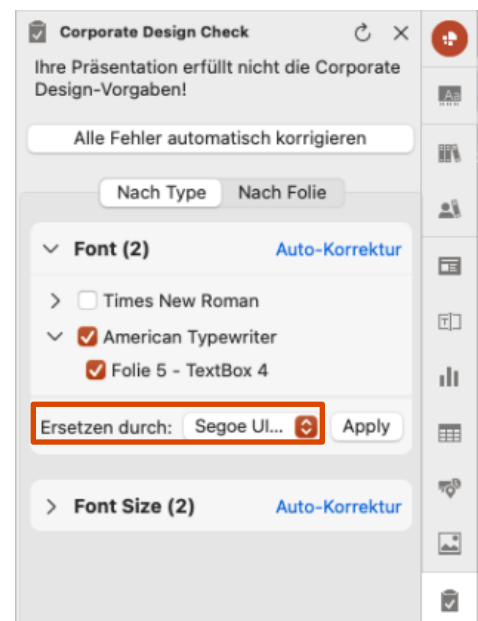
Corporate Design Check

Ihre Präsentation erfüllt nicht die Corporate Design-Vorgaben!

Alle Fehler automatisch korrigieren

Nach Type | Nach Folie

Font (2) Auto-Korrektur

Times New Roman

American Typewriter

Folie 5 - TextBox 4

Ersetzen durch: Segoe UI... Apply

Font Size (2) Auto-Korrektur